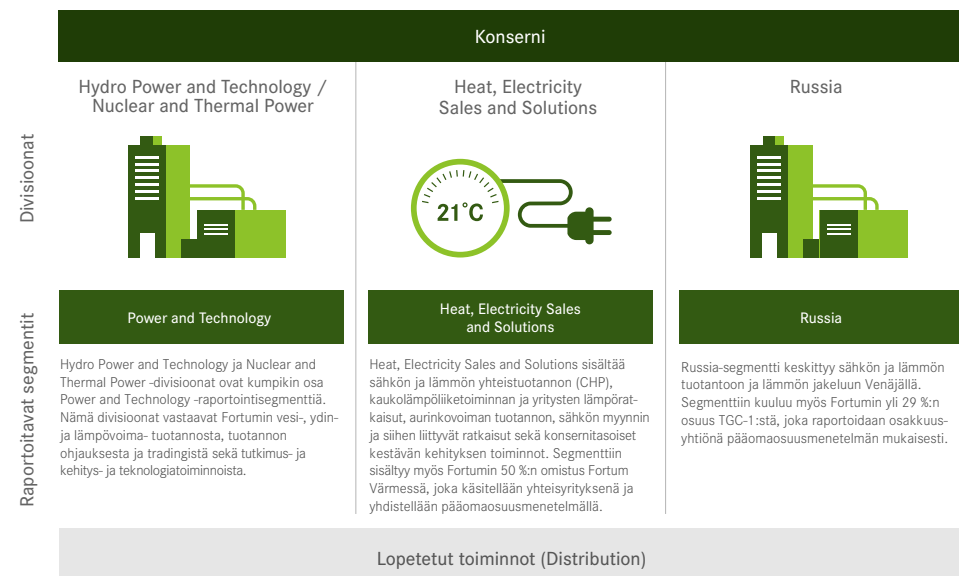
Konserni

Divisioonat

Hydro Power and Technology / Nuclear and Thermal Power

Heat, Electricity Sales and Solutions

21°C

Russia

Raportoitavat segmentit

Power and Technology

Hydro Power and Technology ja Nuclear and Thermal Power -divisioonat ovat kumpikin osa Power and Technology -raportointisegmenttiä. Nämä divisioonat vastaavat Fortumin vesi-, ydin- ja lämpövoima- tuotannosta, tuotannon ohjauksesta ja tradingistä sekä tutkimus- ja kehitys- ja teknologiatoiminnoista.

Heat, Electricity Sales and Solutions

Heat, Electricity Sales and Solutions sisältää sähkön ja lämmön yhteistuotannon (CHP), kaukolämpöliiketoiminnan ja yritysten lämpöratkaisut, aurinkovoiman tuotannon, sähkön myynnin ja siihen liittyvät ratkaisut sekä konsernitasoiset kestävän kehityksen toiminnot. Segmenttiin sisältyy myös Fortumin 50 %:n omistus Fortum Värmessä, joka käsitellään yhteisyrityksenä ja yhdistellään pääomaosuusmenetelmällä.

Russia

Russia-segmentti keskittyy sähkön ja lämmön tuotantoon ja lämmön jakeluun Venäjällä. Segmenttiin kuuluu myös Fortumin yli 29 %:n osuus TGC-1:stä, joka raportoidaan osakkuusyhtiönä pääomaosuusmenetelmän mukaisesti.

Lopetetut toiminnot (Distribution)